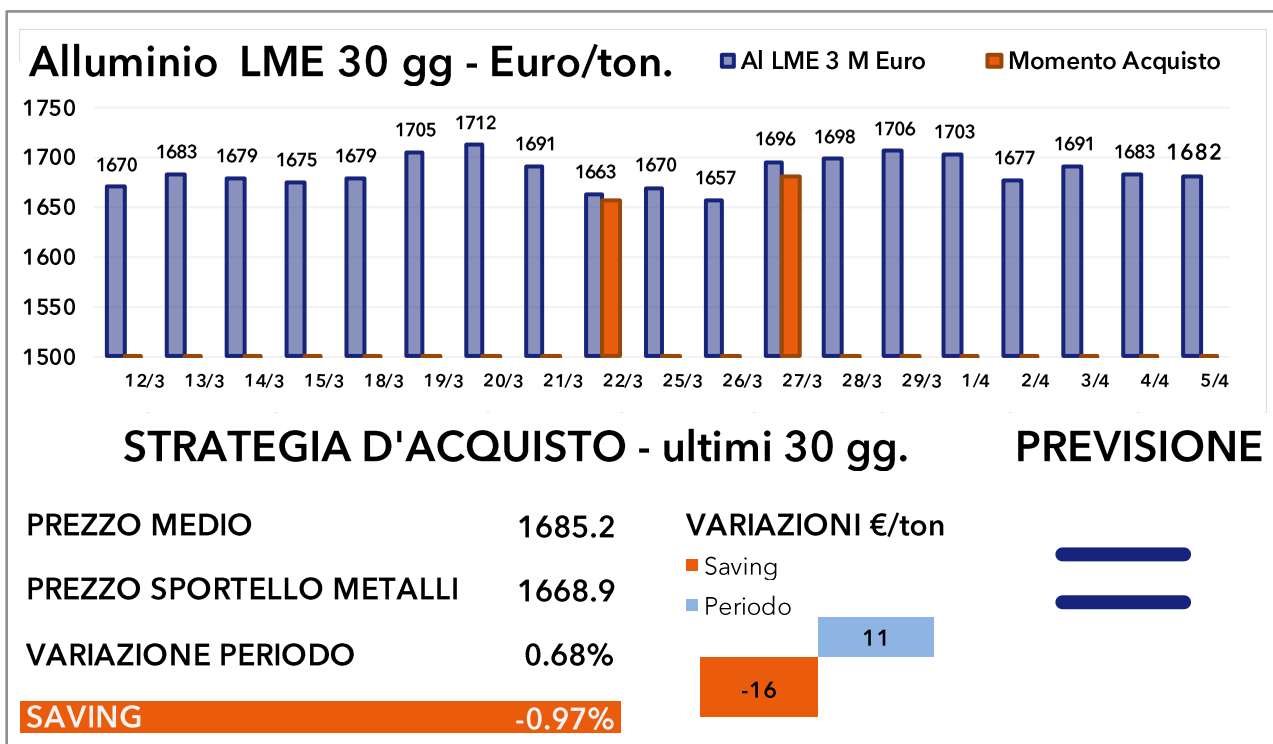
Alluminio LME 30 gg - Euro/ton.

Al LME 3 M Euro
Momento Acquisto

1750
1700
1650
1600
1550
1500

1670 1683 1679 1675 1679 1705 1712 1691 1663 1670 1657 1696 1698 1706 1703 1677 1691 1683 1682

12/3 13/3 14/3 15/3 18/3 19/3 20/3 21/3 22/3 25/3 26/3 27/3 28/3 29/3 1/4 2/4 3/4 4/4 5/4

STRATEGIA D'ACQUISTO - ultimi 30 gg.

PREVISIONE

PREZZO MEDIO 1685.2

PREZZO SPORTELLO METALLI 1668.9

VARIAZIONE PERIODO 0.68%

SAVING -0.97%

VARIAZIONI €/ton

Saving
Periodo

11

-16